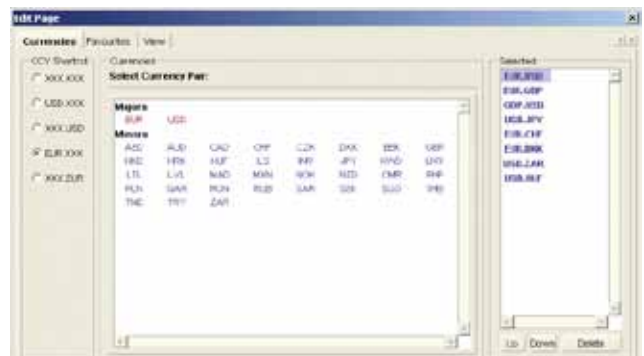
Edit Page

Currencies | Favourites | View

CCY Shortcut
XXX.XXX
USD.XXX
XXX.USD
EUR.XXX
XXX.EUR

Currencies
Select Currency Pair:

Majors
EUR USD

Minors
| AED | AUD | CAD | CHF | CZK | DKK | EEK | GBP |
|---|---|---|---|---|---|---|---|
| HKD | HRK | HUF | ILS | INR | JPY | KWD | LKR |
| LTL | LVL | MAD | MXN | NOK | NZD | OMR | PHP |
| PLN | QAR | RON | RUB | SAR | SEK | SGD | THB |
| TND | TRY | ZAR | | | | | |

Selected
EUR.USD
EUR.GBP
GBP.USD
USD.JPY
EUR.CHF
EUR.DKK
USD.ZAR
USD.HUF

Up Down Delete